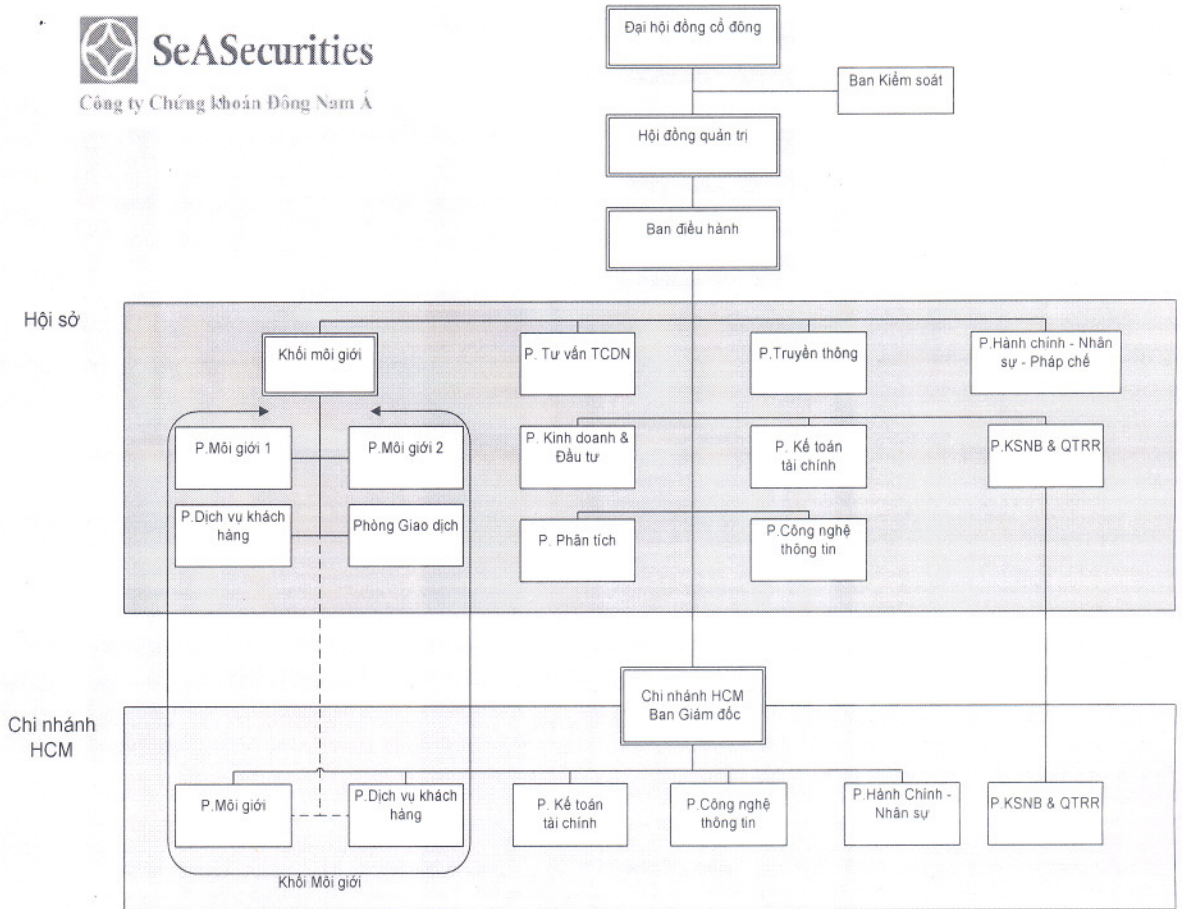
SeASecurities
Công ty Chứng khoán Đông Nam Á

Đại hội đồng cổ đông

Ban Kiểm soát

Hội đồng quản trị

Ban điều hành

Hội sở

Khối môi giới

P. Tư vấn TCDN

P.Truyền thông

P.Hành chính - Nhân sự - Pháp chế

P.Môi giới 1

P.Môi giới 2

P. Kinh doanh & Đầu tư

P. Kế toán tài chính

P.KSNB & QTRR

P.Dịch vụ khách hàng

Phòng Giao dịch

P. Phân tích

P.Công nghệ thông tin

Chi nhánh HCM
Ban Giám đốc

Chi nhánh HCM

P.Môi giới

P.Dịch vụ khách hàng

P. Kế toán tài chính

P.Công nghệ thông tin

P.Hành Chính - Nhân sự

P.KSNB & QTRR

Khối Môi giới